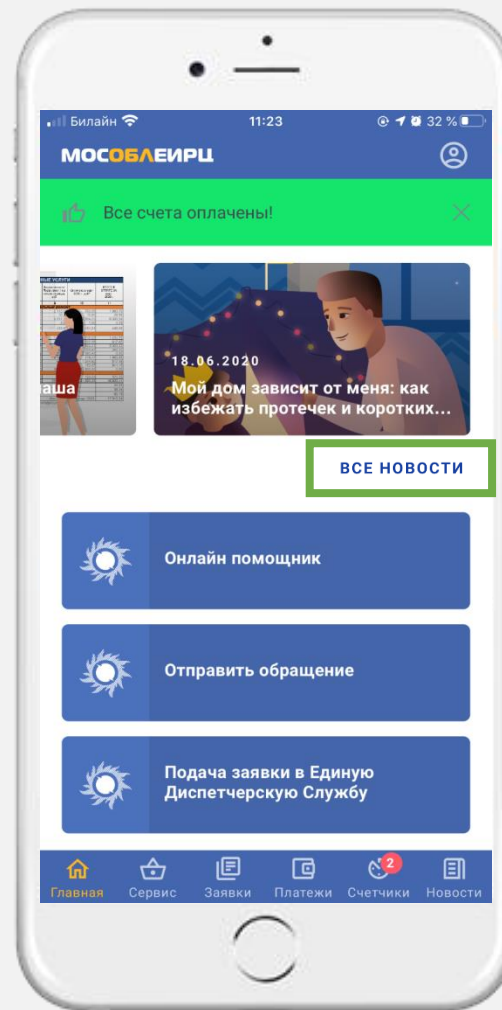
Билайн 11:23 32 %

МОСОБЛЕИРЦ

Все счета оплачены!

аша

18.06.2020
Мой дом зависит от меня: как избежать протечек и коротких...

ВСЕ НОВОСТИ

Онлайн помощник

Отправить обращение

Подача заявки в Единую Диспетчерскую Службу

Главная Сервис Заявки Платежи 2 Счетчики Новости